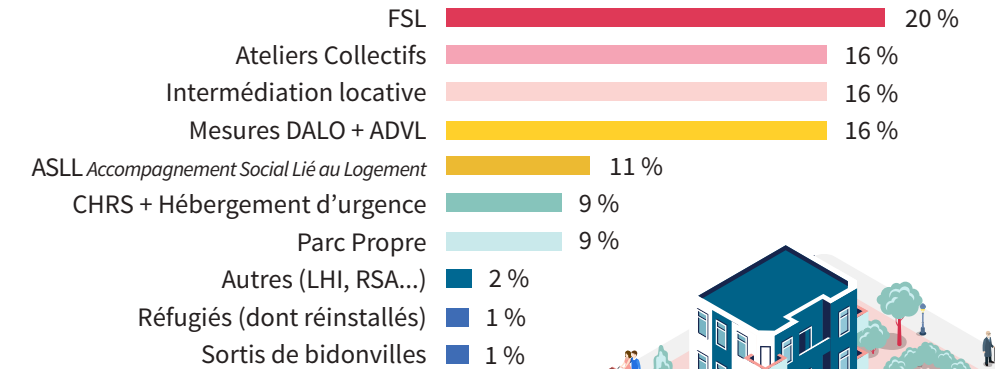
| | |
|---|---|
| FSL | 20 % |
| Ateliers Collectifs | 16 % |
| Intermédiation locative | 16 % |
| Mesures DALO + ADVL | 16 % |
| ASLL *Accompagnement Social Lié au Logement* | 11 % |
| CHRS + Hébergement d'urgence | 9 % |
| Parc Propre | 9 % |
| Autres (LHI, RSA...) | 2 % |
| Réfugiés (dont réinstallés) | 1 % |
| Sortis de bidonvilles | 1 % |